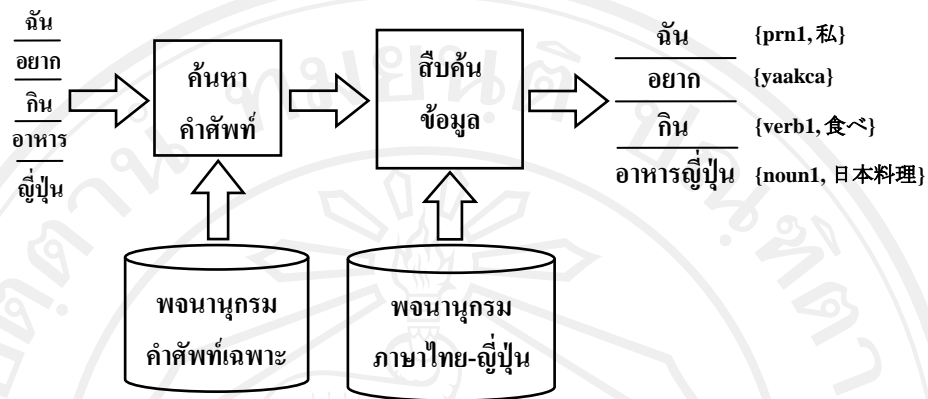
ฉัน
อยาก
กิน
อาหาร
ญี่ปุ่น

ค้นหา
คำศัพท์

สืบค้น
ข้อมูล

| | |
|---|---|
| ฉัน | {prn1, 私} |
| อยาก | {yaakca} |
| กิน | {verb1, 食べ} |
| อาหารญี่ปุ่น | {noun1, 日本料理} |

พจนานุกรม
คำศัพท์เฉพาะ

พจนานุกรม
ภาษาไทย-ญี่ปุ่น